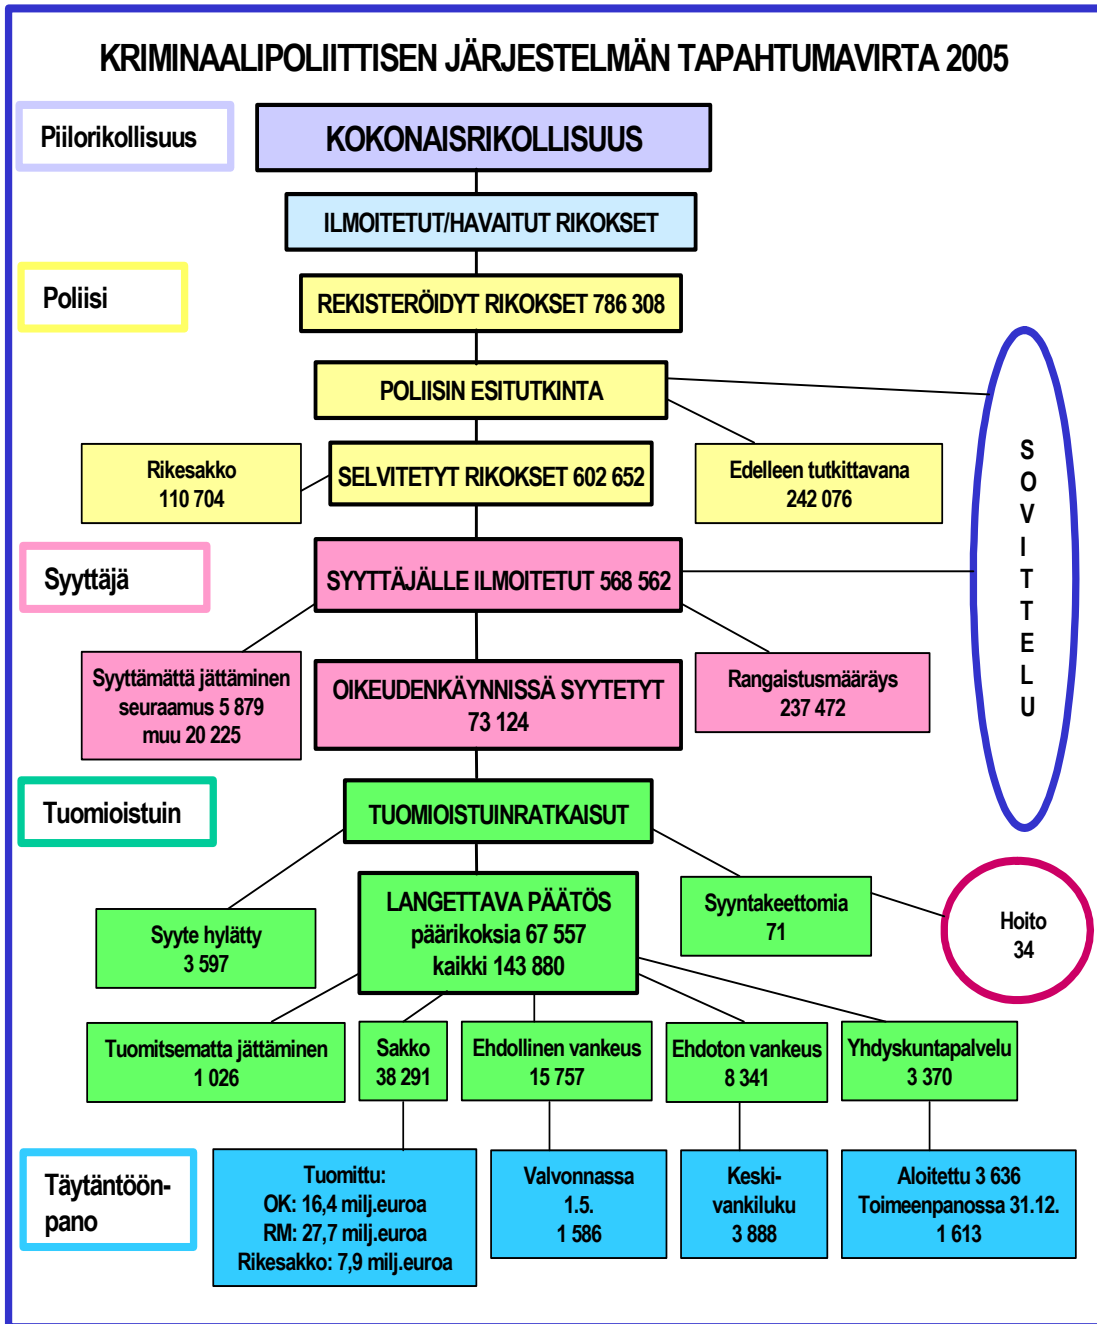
KRIMINAALIPOLIITTISEN JÄRJESTELMÄN TAPAHTUMAVIRTA 2005

Piilorikollisuus

KOKONAISRIKOLLISUUS

ILMOITETUT/HAVAITUT RIKOKSET

Poliisi

REKISTERÖIDYT RIKOKSET 786 308

POLIISIN ESITUTKINTA

Rikesakko 110 704

SELVITETYT RIKOKSET 602 652

Edelleen tutkittavana 242 076

S O V I T T E L U

Syyttäjä

SYYTTÄJÄLLE ILMOITETUT 568 562

Syyttämättä jättäminen seuraamus 5 879 muu 20 225

OIKEUDENKÄYNNISSÄ SYYTETYT 73 124

Rangaistusmääräys 237 472

Tuomioistuin

TUOMIOISTUINRATKAISUT

Syyte hylätty 3 597

LANGETTAVA PÄÄTÖS päärikoksia 67 557 kaikki 143 880

Syyntakeettomia 71

Hoito 34

Tuomitsematta jättäminen 1 026

Sakko 38 291

Ehdollinen vankeus 15 757

Ehdoton vankeus 8 341

Yhdyskuntapalvelu 3 370

Täytäntöönpano

Tuomittu: OK: 16,4 milj.euroa RM: 27,7 milj.euroa Rikesakko: 7,9 milj.euroa

Valvonnassa 1.5. 1 586

Keskivankiluku 3 888

Aloitettu 3 636 Toimeenpanossa 31.12. 1 613